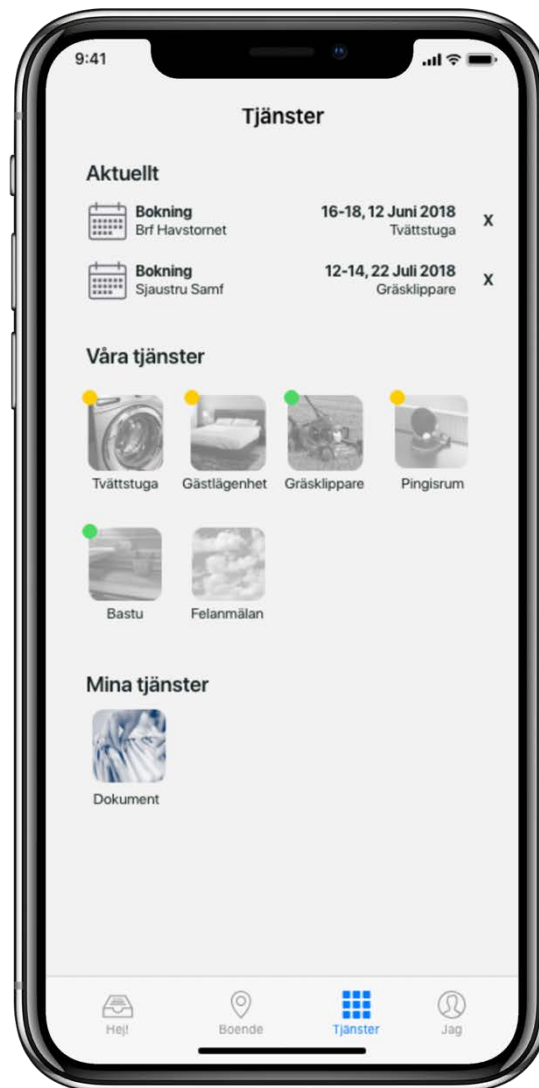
9:41

Tjänster

Aktuellt

Bokning
Brf Havstornet

16-18, 12 Juni 2018
Tvättstuga

X

Bokning
Sjaustru Samf

12-14, 22 Juli 2018
Gräsklippare

X

Våra tjänster

Tvättstuga
Gästlägenhet
Gräsklippare
Pingisrum

Bastu
Felanmälan

Mina tjänster

Dokument

Hej!
Boende
Tjänster
Jag